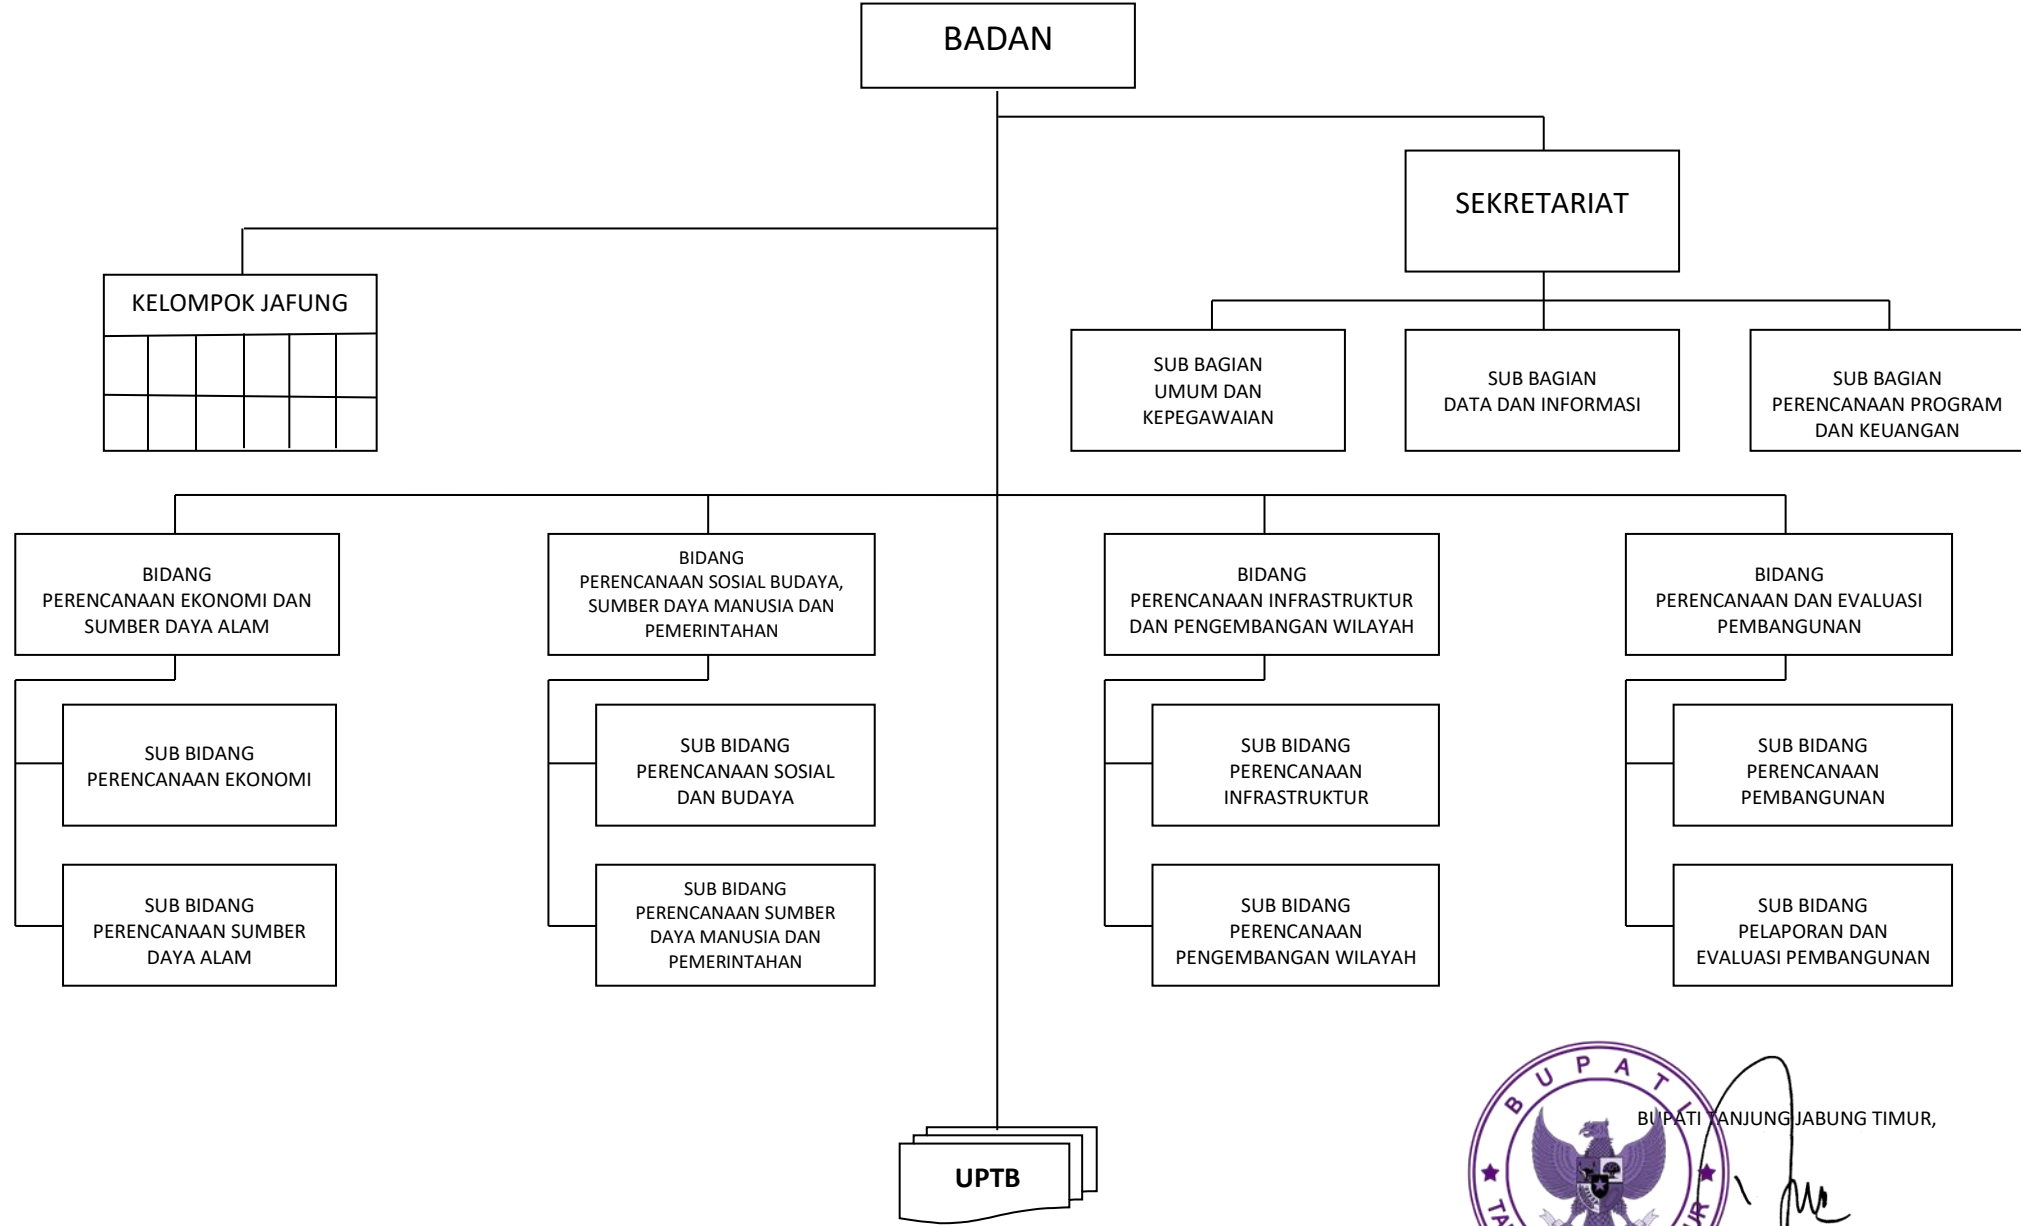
BADAN

SEKRETARIAT

KELOMPOK JAFUNG

SUB BAGIAN UMUM DAN KEPEGAWAIAN

SUB BAGIAN DATA DAN INFORMASI

SUB BAGIAN PERENCANAAN PROGRAM DAN KEUANGAN

BIDANG PERENCANAAN EKONOMI DAN SUMBER DAYA ALAM

BIDANG PERENCANAAN SOSIAL BUDAYA, SUMBER DAYA MANUSIA DAN PEMERINTAHAN

BIDANG PERENCANAAN INFRASTRUKTUR DAN PENGEMBANGAN WILAYAH

BIDANG PERENCANAAN DAN EVALUASI PEMBANGUNAN

SUB BIDANG PERENCANAAN EKONOMI

SUB BIDANG PERENCANAAN SOSIAL DAN BUDAYA

SUB BIDANG PERENCANAAN INFRASTRUKTUR

SUB BIDANG PERENCANAAN PEMBANGUNAN

SUB BIDANG PERENCANAAN SUMBER DAYA ALAM

SUB BIDANG PERENCANAAN SUMBER DAYA MANUSIA DAN PEMERINTAHAN

SUB BIDANG PERENCANAAN PENGEMBANGAN WILAYAH

SUB BIDANG PELAPORAN DAN EVALUASI PEMBANGUNAN

UPTB

BUPATI
TA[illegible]

BUPATI TANJUNG JABUNG TIMUR,